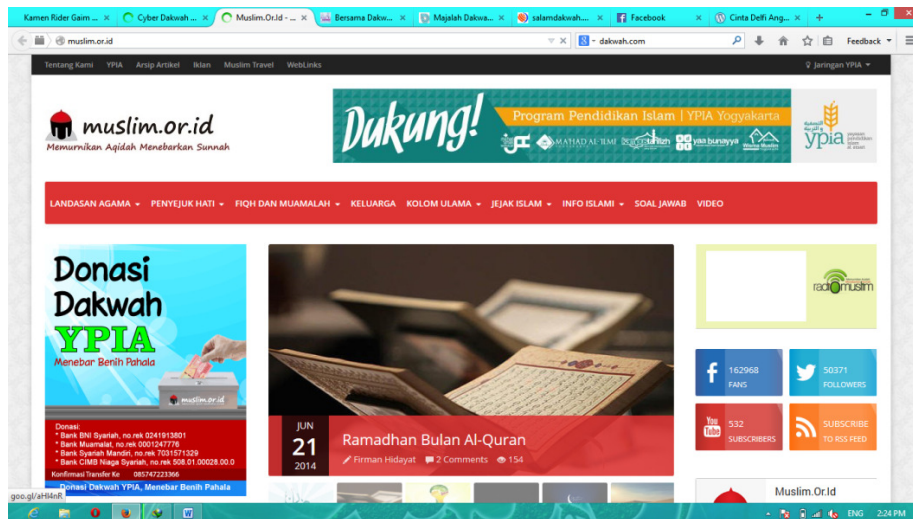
Kamen Rider Gaim ... | Cyber Dakwah ... | Muslim.Or.Id - ... | Bersama Dakw... | Majalah Dakwa... | salamdakwah.... | Facebook | Cinta Delfi Ang... | +

muslim.or.id

dakwah.com

Feedback

Tentang Kami YPIA Arsip Artikel Iklan Muslim Travel WebLinks

Jaringan YPIA

muslim.or.id
Memurnikan Aqidah Menebarkan Sunnah

Dukung!
Program Pendidikan Islam | YPIA Yogyakarta
MAHAD AL-'ILMI
yaa bunayya
Warna Muslim
ypia
yayasan pendidikan islam al atsari

LANDASAN AGAMA PENYEJUK HATI FIQH DAN MUAMALAH KELUARGA KOLOM ULAMA JEJAK ISLAM INFO ISLAMI SOAL JAWAB VIDEO

Donasi Dakwah YPIA
Menebar Benih Pahala
muslim.or.id
Donasi:
* Bank BNI Syariah, no.rek 0241913801
* Bank Muamalat, no.rek 0001247776
* Bank Syariah Mandiri, no.rek 7031571329
* Bank CIMB Niaga Syariah, no.rek 508.01.00028.00.0
Konfirmasi Transfer Ke 085747223366
Donasi Dakwah YPIA, Menebar Benih Pahala

JUN
21
2014
Ramadhan Bulan Al-Quran
Firman Hidayat 2 Comments 154

radiomuslim

162968
FANS
50371
FOLLOWERS
532
SUBSCRIBERS
SUBSCRIBE
TO RSS FEED

Muslim.Or.Id

goo.gl/aHl4nR

ENG 2:24 PM